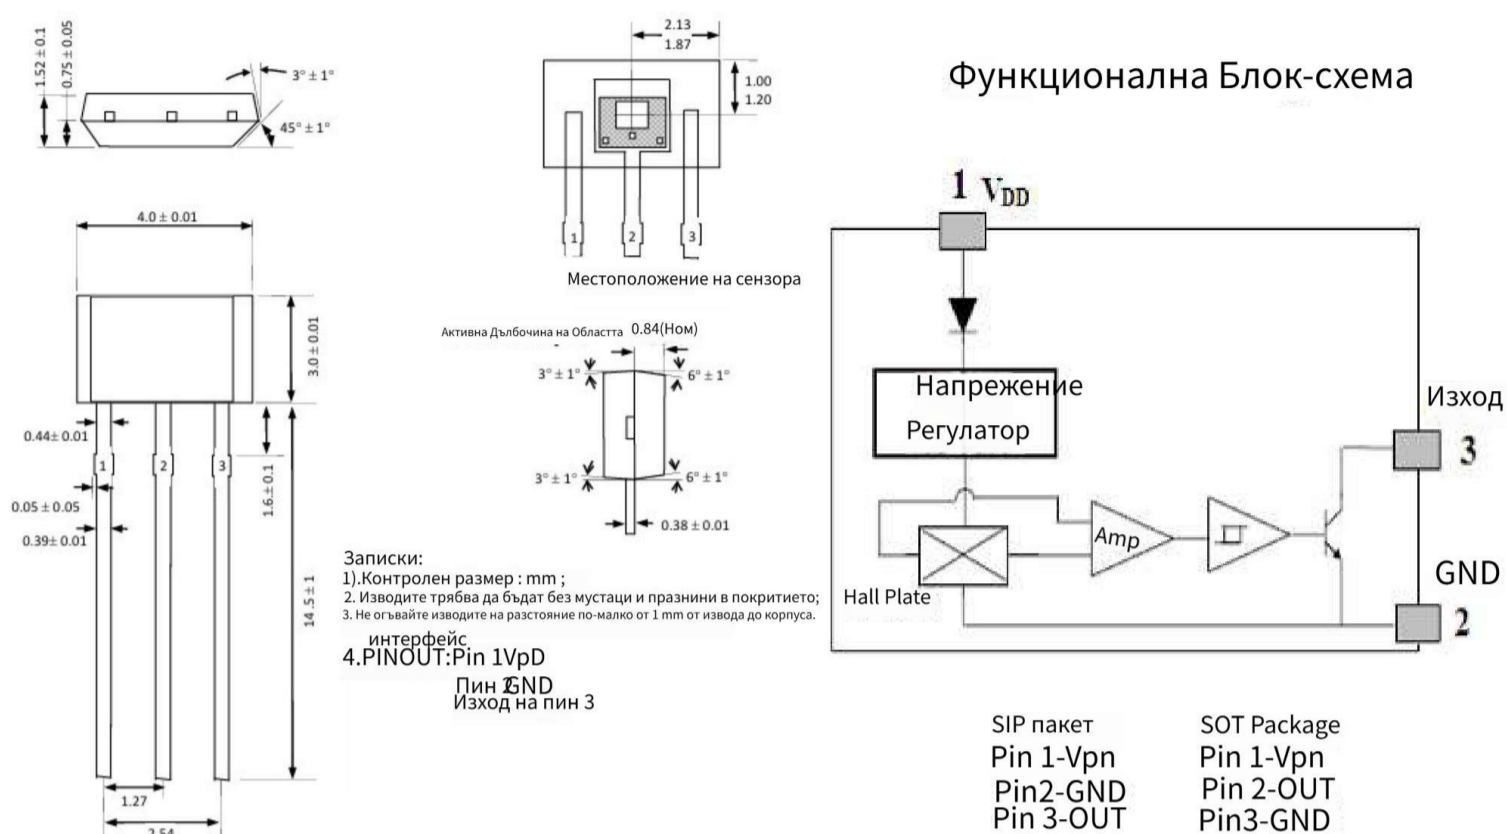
1.52 ± 0.1
0.75 ± 0.05
3° ± 1°
45° ± 1°

4.0 ± 0.01
3.0 ± 0.01
0.44 ± 0.01
1
2
3
1.6 ± 0.1
0.05 ± 0.05
0.39 ± 0.01
14.5 ± 1
1.27
2.54

2.13
1.87
1.00
1.20
1
2
3
Местоположение на сензора

Активна Дълбочина на Областта 0.84(Ном)
3° ± 1°
6° ± 1°
3° ± 1°
6° ± 1°
0.38 ± 0.01

Записки:
1).Контролен размер : mm ;
2. Изводите трябва да бъдат без мустаци и празнини в покритието;
3. Не огъвайте изводите на разстояние по-малко от 1 mm от извода до корпуса.
интерфейс
4.PINOUT:Pin 1VpD
Пин 2GND
Изход на пин 3

Функционална Блок-схема

1 $V_{DD}$
Напрежение
Регулатор
Изход
3
Amp
GND
Hall Plate
2

SIP пакет
Pin 1-Vpn
Pin2-GND
Pin 3-OUT

SOT Package
Pin 1-Vpn
Pin 2-OUT
Pin3-GND